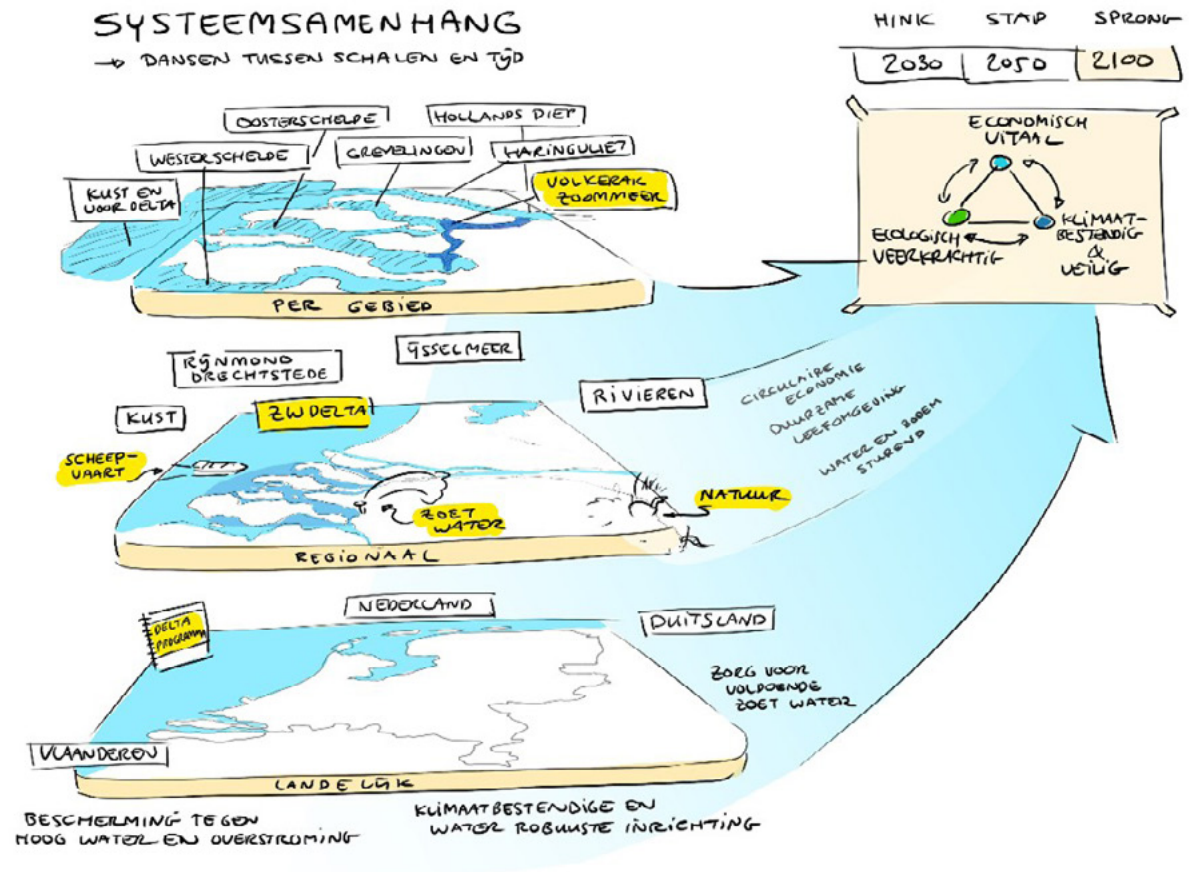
SYSTEEMSAMENHANG
→ DANSEN TUSSEN SCHALEN EN TIJD

| HINK | STAP | SPRONG |
|---|---|---|
| 2030 | 2050 | 2100 |

ECONOMISCH VITAAL
ECOLOGISCH VEERKRACHTIG
KLIMAATBESTENDIG & VEILIG

OOSTERSCHELDE
HOLLANDS DIEP
WESTERSCHELDE
GREVELINGEN
HARINGVLIET
KUST EN VOORDELTA
VOLKERAK ZOOMMEER
PER GEBIED

RIJNMOND DRECHTSTEDE
IJSSELMEER
RIVIEREN
KUST
ZW DELTA
SCHEEPVAART
ZOET WATER
NATUUR
REGIONAAL

CIRCULAIRE ECONOMIE
DUURZAME LEEFOMGEVING
WATER EN BODEM STUREND

NEDERLAND
DELTA PROGRAMMA
DUITSLAND
ZORG VOOR VOLDOENDE ZOET WATER
VLAANDEREN
LANDELIJK

BESCHERMING TEGEN HOOG WATER EN OVERSTROMING
KLIMAATBESTENDIGE EN WATER ROBUUSTE INRICHTING